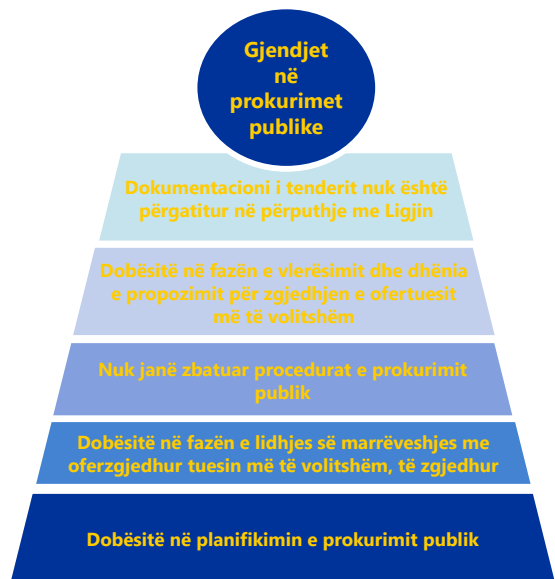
Gjendjet në prokurimet publike

Dokumentacioni i tenderit nuk është përgatitur në përputhje me Ligjin

Dobësitë në fazën e vlerësimit dhe dhënia e propozimit për zgjedhjen e ofertuesit më të volitshëm

Nuk janë zbatuar procedurat e prokurimit publik

Dobësitë në fazën e lidhjes së marrëveshjes me oferzgjedhur tuesin më të volitshëm, të zgjedhur

Dobësitë në planifikimin e prokurimit publik